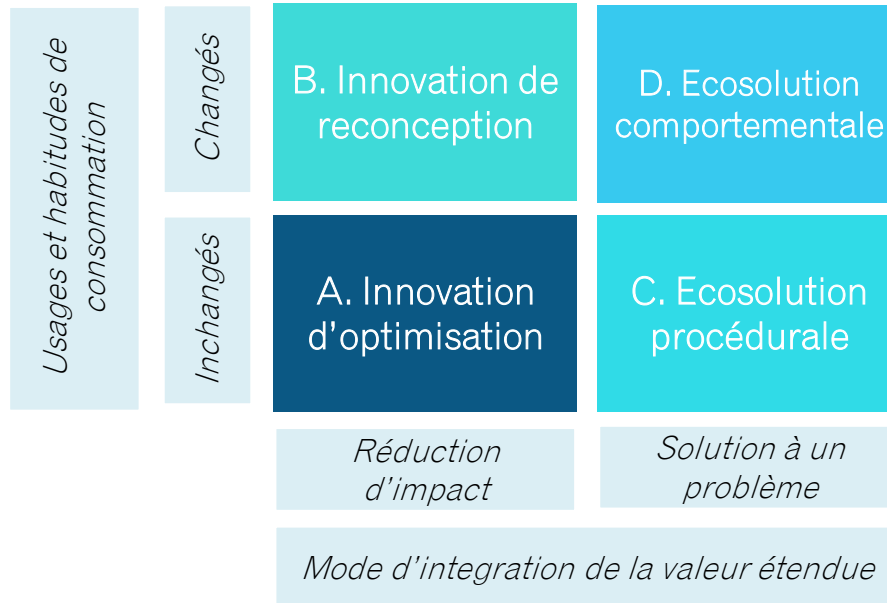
Usages et habitudes de consommation

Changés

Inchangés

B. Innovation de reconception

D. Ecosolution comportementale

A. Innovation d'optimisation

C. Ecosolution procédurale

Réduction d'impact

Solution à un problème

Mode d'integration de la valeur étendue